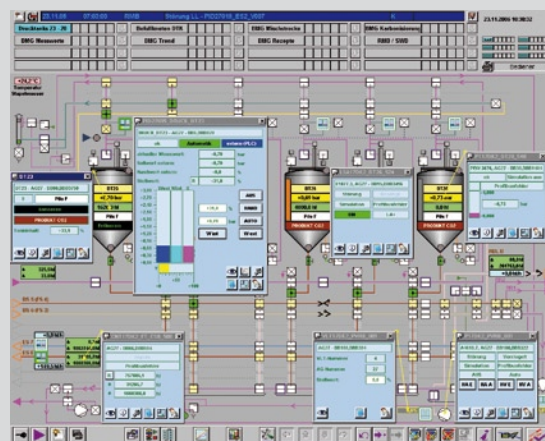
23.11.05 07:02:03 SIMB Störung L.L - PIS27018_ES2_V037

23.11.2006 10:30:32

Drucktanks 23 .. 26

Befülleinheit DTK

BMG Wiesbrücke

BMG Kartonierung

BMG Messwerte

BMG Trend

BMG Rezepte

AMD / SMB

Bediener

Temperatur Maischewürze

Automatik

ext

DT25

PRODUKT CS2

PRODUKT CS2

DT26

PRODUKT CS2

DT27

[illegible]

AUS

HAND

AUTO

Wert

Wert

S1:23

PRODUKT CS2

Störung

Simulation

Produktsdaten

Störung

Verriegelt

Simulation

Freigegeben

AUS

Auto

MA-N

MA-A

SIM-S

SIM-A

PRODUKT CS2

Simulation

Profilkennziffer

Sollwert

-0,73

bar

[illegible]